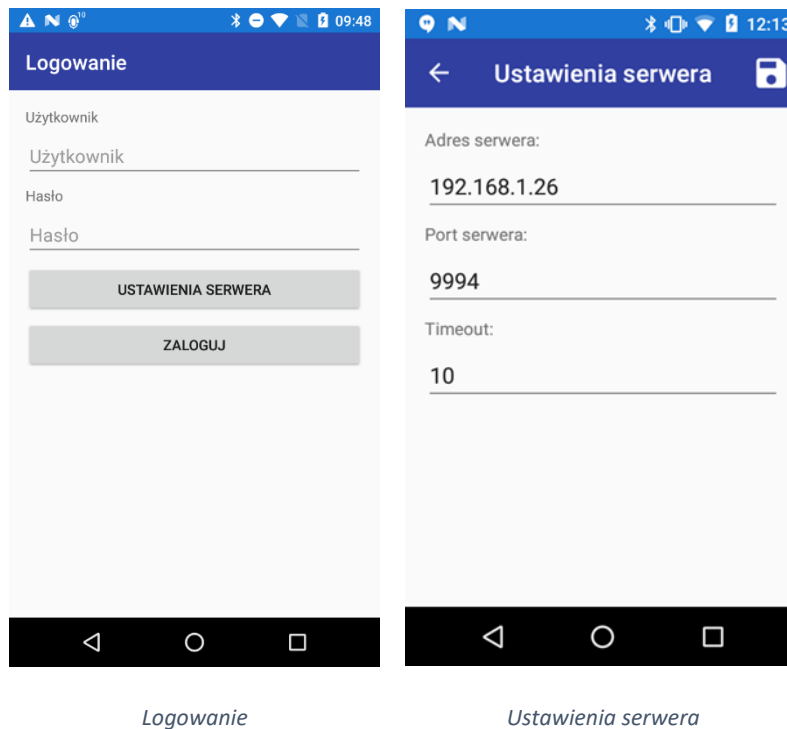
09:48

Logowanie

Użytkownik

Użytkownik

Hasło

Hasło

USTAWIENIA SERWERA

ZALOGUJ

12:13

Ustawienia serwera

Adres serwera:

192.168.1.26

Port serwera:

9994

Timeout:

10

Logowanie

Ustawienia serwera